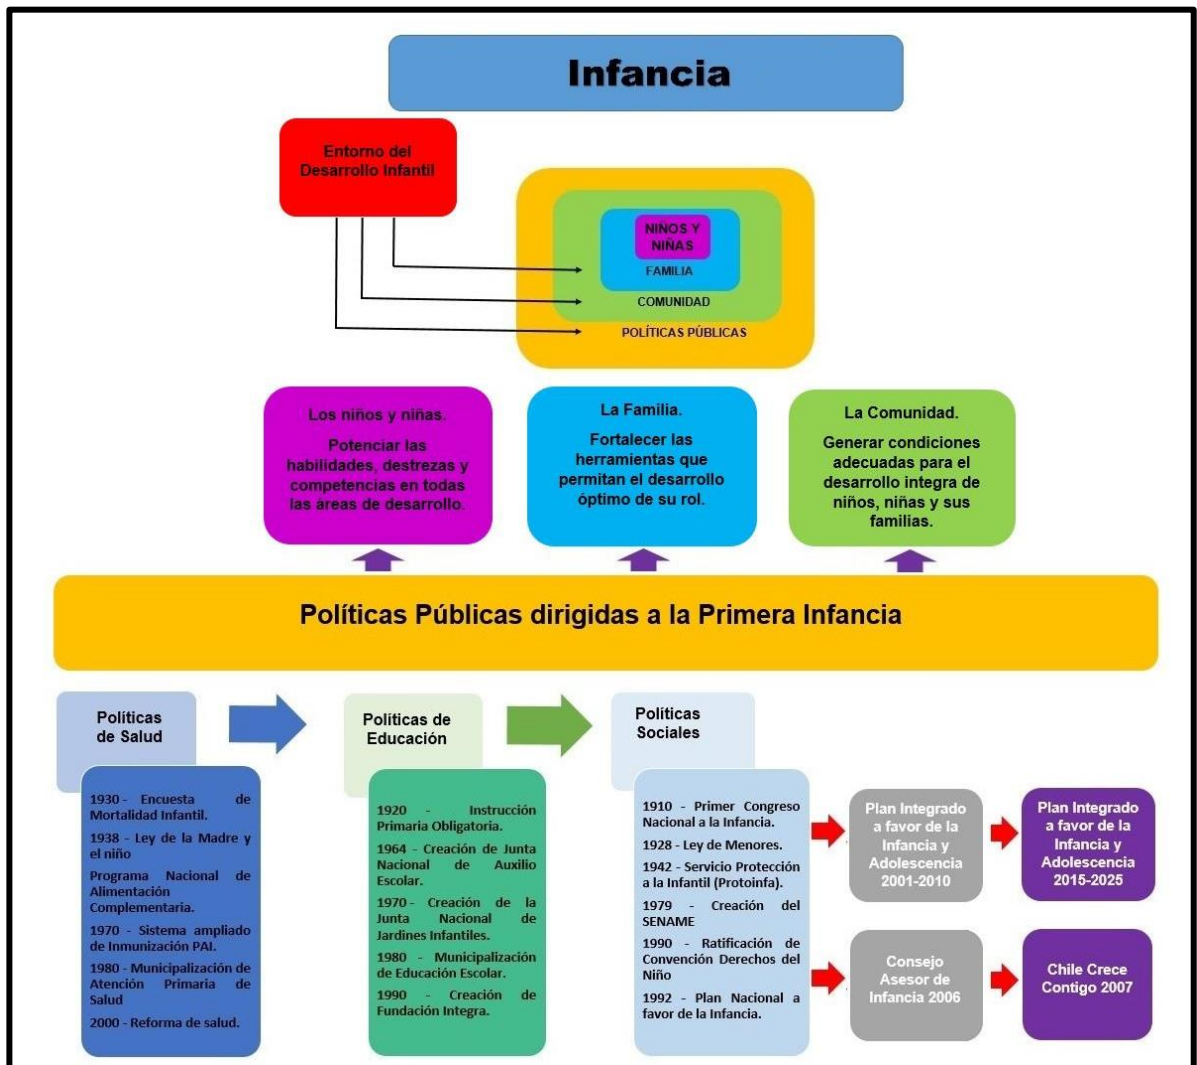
Infancia

Entorno del Desarrollo Infantil

NIÑOS Y NIÑAS
FAMILIA
COMUNIDAD
POLÍTICAS PÚBLICAS

Los niños y niñas.
Potenciar las habilidades, destrezas y competencias en todas las áreas de desarrollo.

La Familia.
Fortalecer las herramientas que permitan el desarrollo óptimo de su rol.

La Comunidad.
Generar condiciones adecuadas para el desarrollo integra de niños, niñas y sus familias.

Políticas Públicas dirigidas a la Primera Infancia

Políticas de Salud

1930 - Encuesta de Mortalidad Infantil.
1938 - Ley de la Madre y el niño
Programa Nacional de Alimentación Complementaria.
1970 - Sistema ampliado de Inmunización PAI.
1980 - Municipalización de Atención Primaria de Salud
2000 - Reforma de salud.

Políticas de Educación

1920 - Instrucción Primaria Obligatoria.
1964 - Creación de Junta Nacional de Auxilio Escolar.
1970 - Creación de la Junta Nacional de Jardines Infantiles.
1980 - Municipalización de Educación Escolar.
1990 - Creación de Fundación Integra.

Políticas Sociales

1910 - Primer Congreso Nacional a la Infancia.
1928 - Ley de Menores.
1942 - Servicio Protección a la Infantil (Protoinfa).
1979 - Creación del SENAME
1990 - Ratificación de Convención Derechos del Niño
1992 - Plan Nacional a favor de la Infancia.

Plan Integrado a favor de la Infancia y Adolescencia 2001-2010

Plan Integrado a favor de la Infancia y Adolescencia 2015-2025

Consejo Asesor de Infancia 2006

Chile Crece Contigo 2007